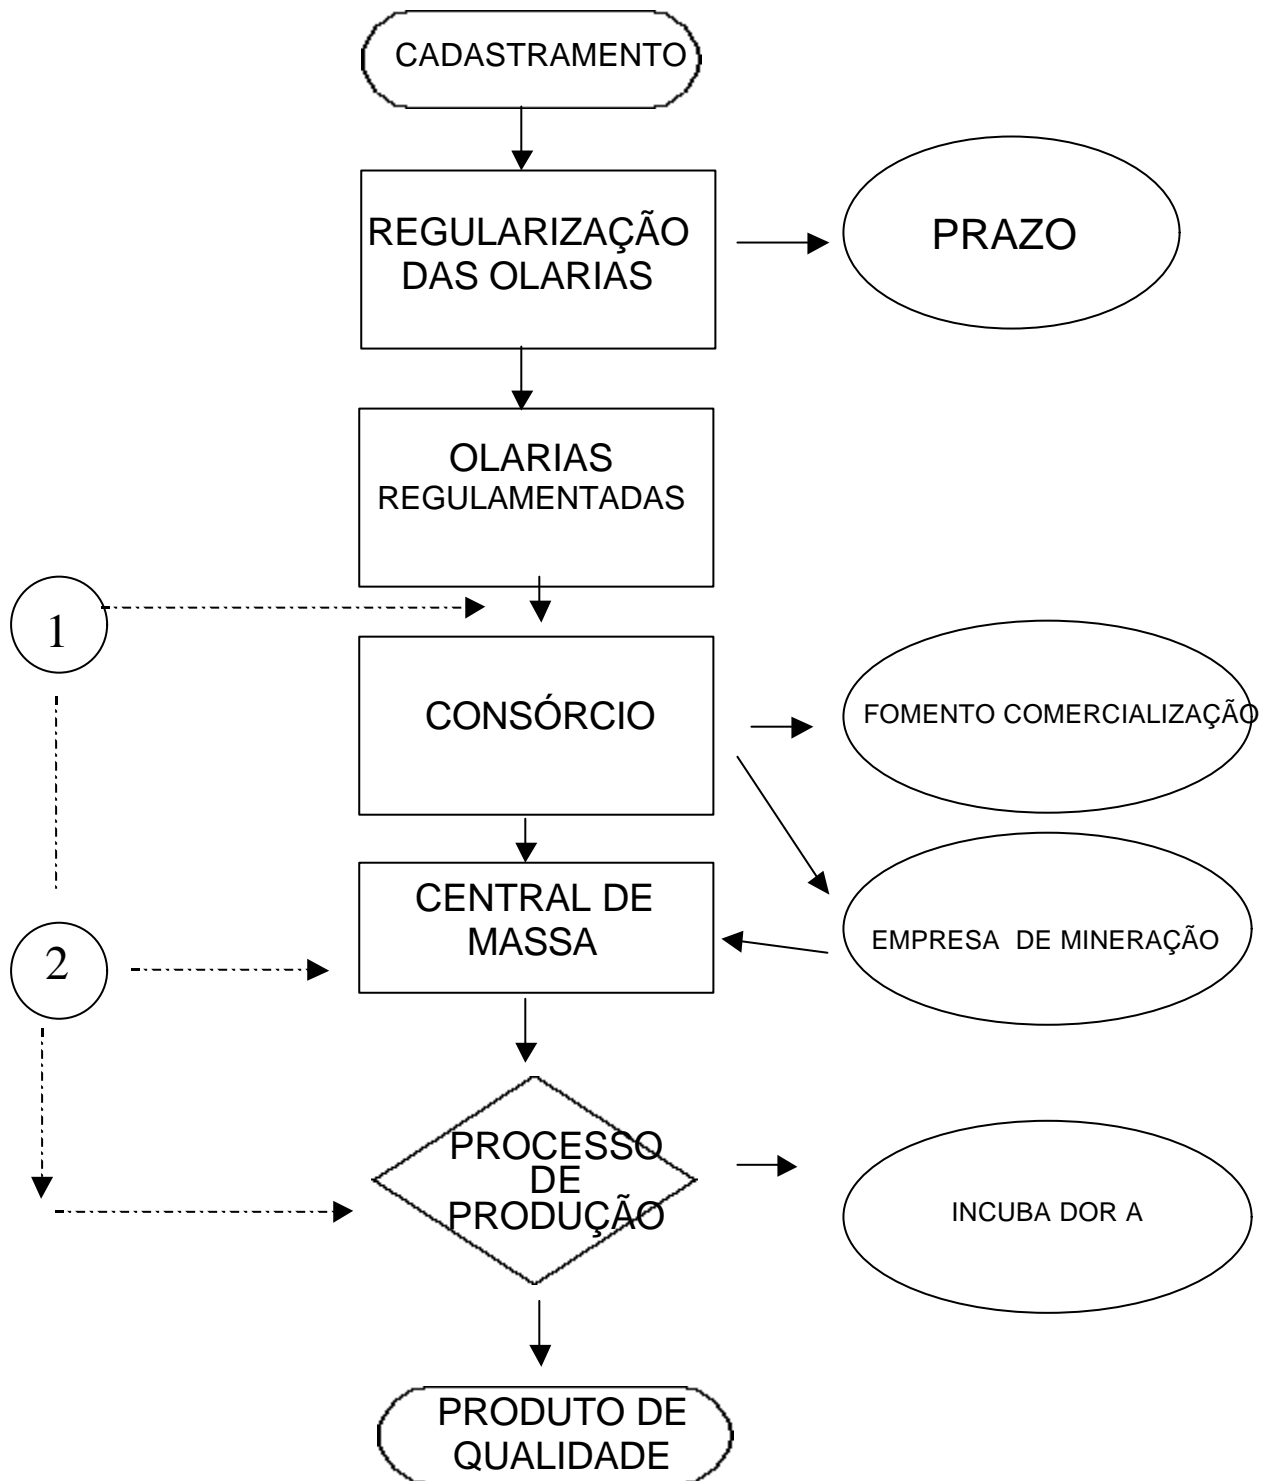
CADASTRAMENTO

REGULARIZAÇÃO DAS OLARIAS

PRAZO

OLARIAS REGULAMENTADAS

1

CONSÓRCIO

FOMENTO COMERCIALIZAÇÃO

CENTRAL DE MASSA

EMPRESA DE MINERAÇÃO

2

PROCESSO DE PRODUÇÃO

INCUBA DOR A

PRODUTO DE QUALIDADE